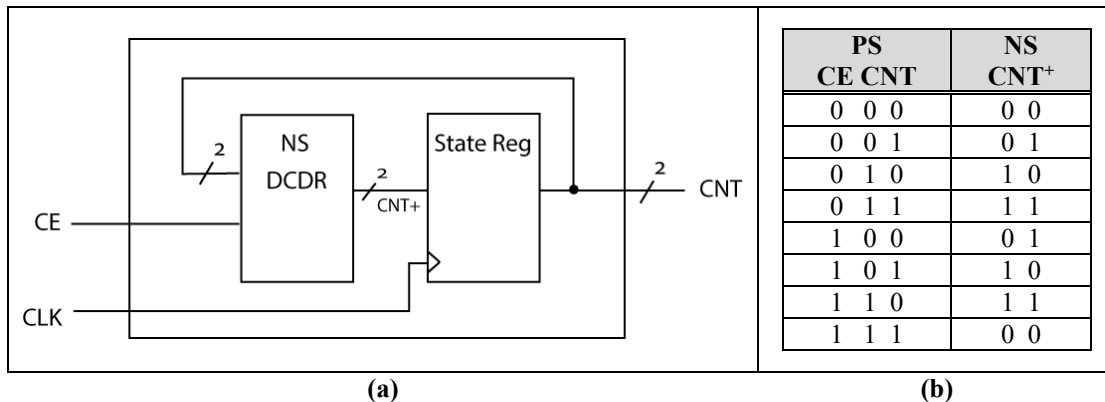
2

NS
DCDR

2
CNT+

State Reg

2

CNT

CE

CLK

| PS<br>CE CNT | NS<br>CNT$^+$ |
|---|---|
| 0 0 0 | 0 0 |
| 0 0 1 | 0 1 |
| 0 1 0 | 1 0 |
| 0 1 1 | 1 1 |
| 1 0 0 | 0 1 |
| 1 0 1 | 1 0 |
| 1 1 0 | 1 1 |
| 1 1 1 | 0 0 |

(a)

(b)